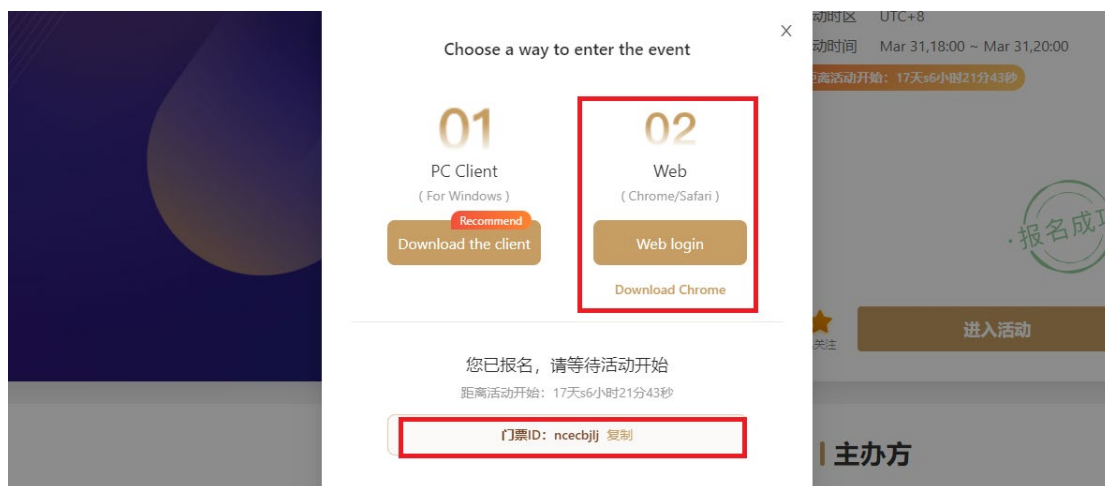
动时区 UTC+8
动时间 Mar 31,18:00 ~ Mar 31,20:00
距离活动开始：17天s6小时21分43秒

Choose a way to enter the event

01
PC Client
( For Windows )
Recommend
Download the client

02
Web
( Chrome/Safari )
Web login
Download Chrome

您已报名，请等待活动开始
距离活动开始：17天s6小时21分43秒
门票ID：ncecbjlj 复制

报名成
关注
进入活动
主办方